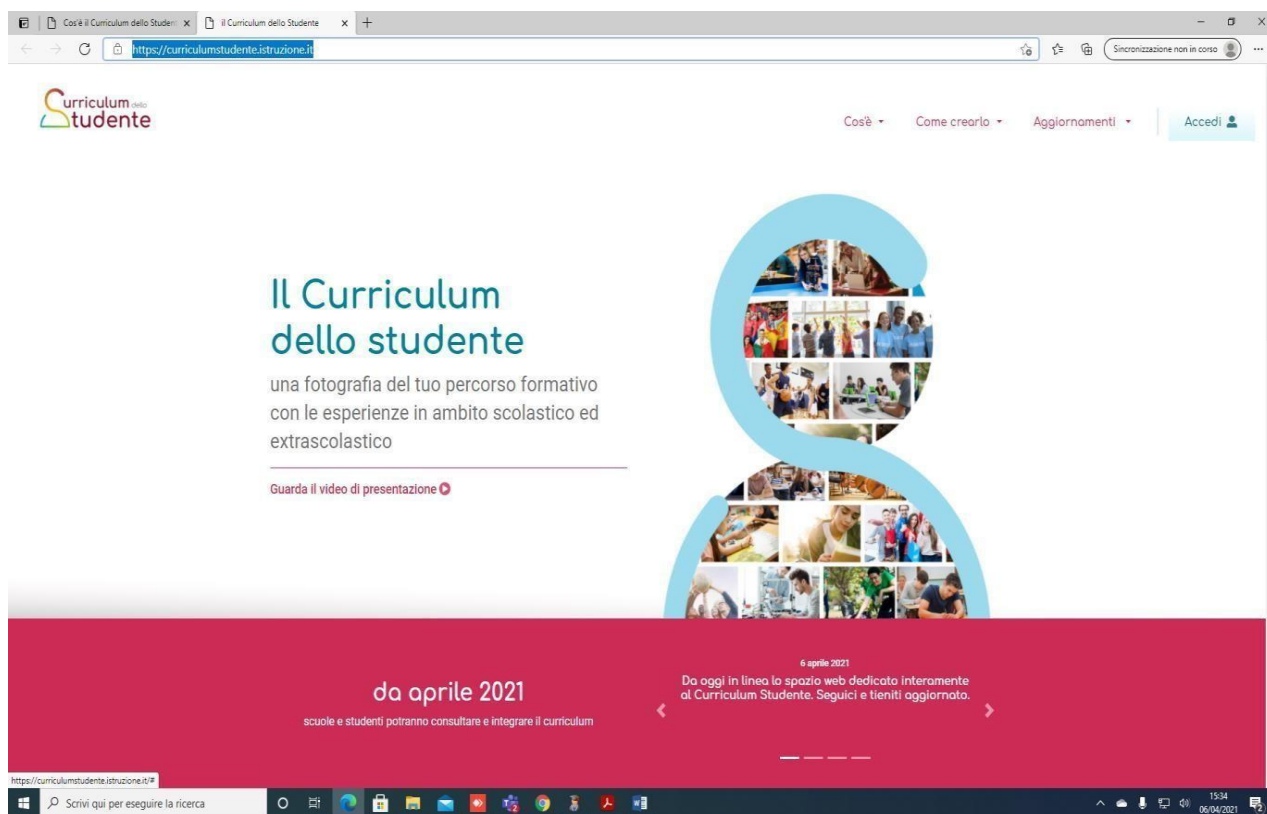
Cos'è il Curriculum dello Studen × Il Curriculum dello Studente × +

https://curriculumstudente.istruzione.it

Sincronizzazione non in corso

Curriculum dello Studente

Cos'è ▾ Come crearlo ▾ Aggiornamenti ▾ Accedi

Il Curriculum dello studente

una fotografia del tuo percorso formativo con le esperienze in ambito scolastico ed extrascolastico

Guarda il video di presentazione

da aprile 2021

scuole e studenti potranno consultare e integrare il curriculum

6 aprile 2021

Da oggi in linea lo spazio web dedicato interamente al Curriculum Studente. Seguici e tieniti aggiornato.

https://curriculumstudente.istruzione.it/#

Scrivi qui per eseguire la ricerca

15:34
06/04/2021